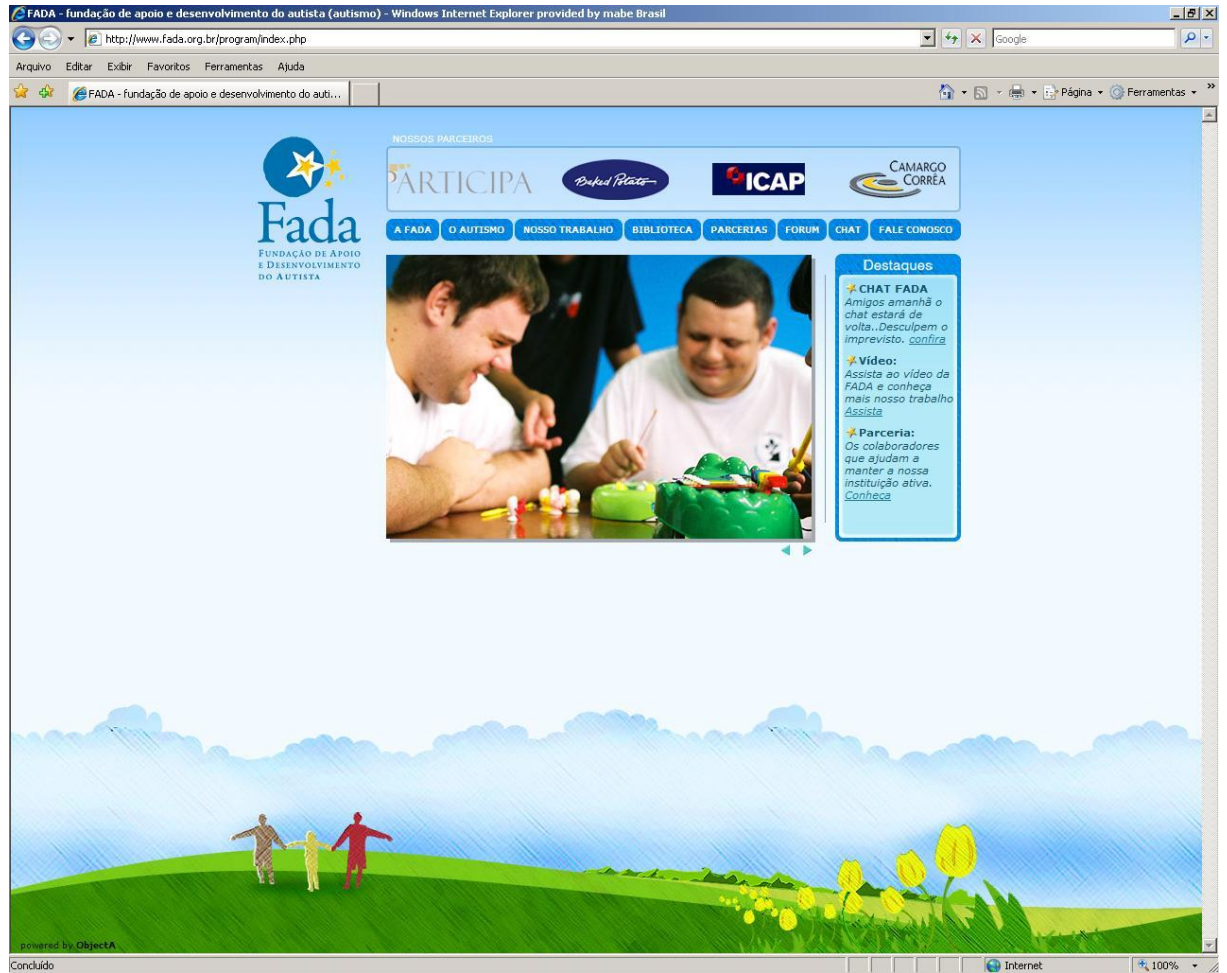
FADA - fundação de apoio e desenvolvimento do autista (autismo) - Windows Internet Explorer provided by mabe Brasil

http://www.fada.org.br/program/index.php

Google

Arquivo Editar Exibir Favoritos Ferramentas Ajuda

FADA - fundação de apoio e desenvolvimento do auti...

Página Ferramentas

NOSSOS PARCEIROS

ARTICIPA

Baked Potato

ICAP

CAMARGO CORRÊA

Fada
FUNDAÇÃO DE APOIO E DESENVOLVIMENTO DO AUTISTA

A FADA | O AUTISMO | NOSSO TRABALHO | BIBLIOTECA | PARCERIAS | FORUM | CHAT | FALE CONOSCO

Destaques

CHAT FADA
Amigos amanhã o chat estará de volta..Desculpem o imprevisto. confira

Vídeo:
Assista ao vídeo da FADA e conheça mais nosso trabalho Assista

Parceria:
Os colaboradores que ajudam a manter a nossa instituição ativa. Conheca

powered by ObjectA

Concluído

Internet

100%